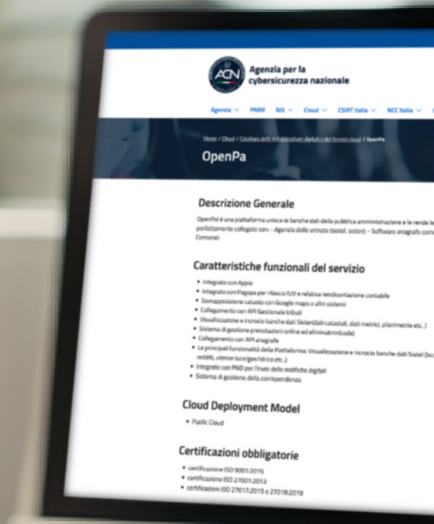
ACN Agenzia per la cybersicurezza nazionale

Agenzia PNRR NIS Cloud CSIRT Italia NCC Italia

Home / Cloud / Catalogo delle infrastrutture digitali e dei Servizi cloud / OpenPa

OpenPa

Descrizione Generale

OpenPa è una piattaforma unica le banche dati della pubblica amministrazione e le rende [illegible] perfettamente collegate con: – Agenzia delle entrate (sister, sistori) – Software anagrafe comu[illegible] Comunali

Caratteristiche funzionali del servizio

• Integrato con AppIo
• Integrato con Pagopa per rilascio IUV e relativa rendicontazione contabile
• Sovrapposizione catasto con Google maps o altri sistemi
• Collegamento con API Gestionale tributi
• Visualizzazione e incrocio banche dati Sister(dati catastali, dati metrici, planimetrie etc..)
• Sistema di gestione prenotazioni online ed eliminacode
• Collegamento con API anagrafe
• Le principali funzionalità della Piattaforma: Visualizzazione e incrocio banche dati Sister (loc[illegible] redditi, utenze luce/gas/idrica etc..)
• Integrato con PND per l'invio delle notifiche digitali
• Sistema di gestione della corrispondenza

Cloud Deployment Model

• Public Cloud

Certificazioni obbligatorie

• certificazione ISO 9001:2015
• certificazione ISO 27001:2013
• certificazioni ISO 27017:2015 e 27018:2019